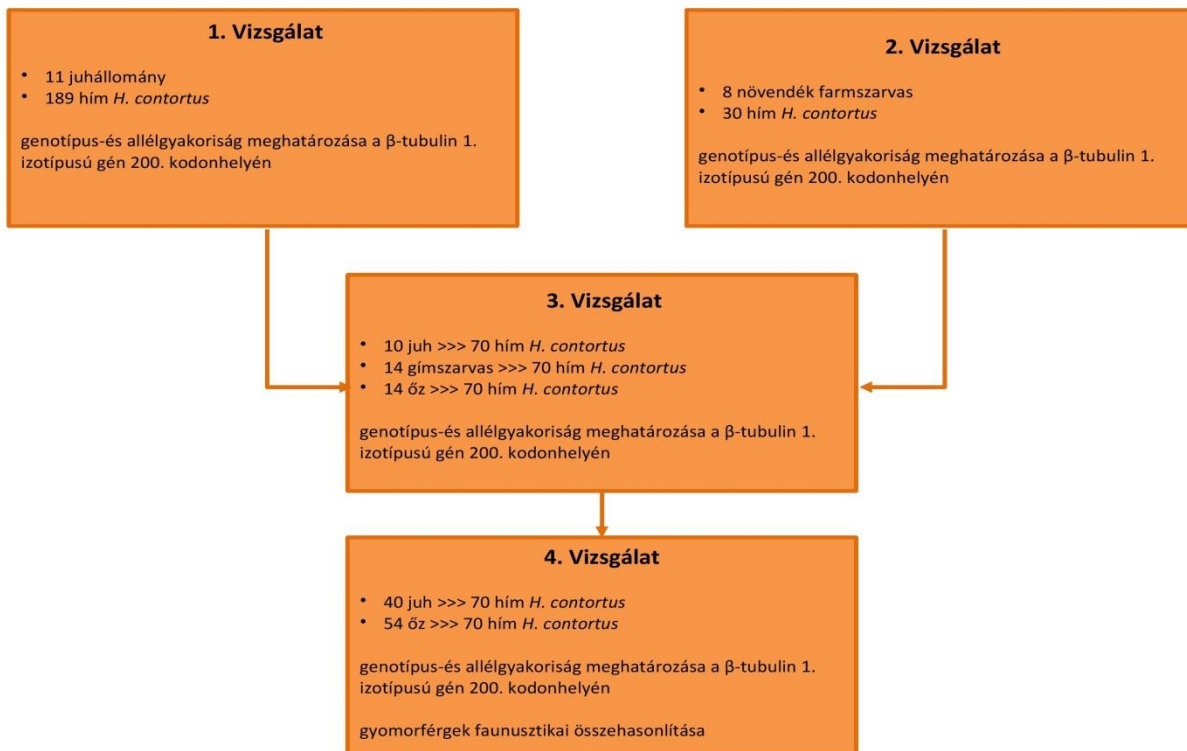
1. Vizsgálat

- 11 juhállomány
- 189 hím *H. contortus*

genotípus-és allélgyakoriság meghatározása a β-tubulin 1. izotípusú gén 200. kodonhelyén

2. Vizsgálat

- 8 növendék farmszarvas
- 30 hím *H. contortus*

genotípus-és allélgyakoriság meghatározása a β-tubulin 1. izotípusú gén 200. kodonhelyén

3. Vizsgálat

- 10 juh >>> 70 hím *H. contortus*
- 14 gímszarvas >>> 70 hím *H. contortus*
- 14 őz >>> 70 hím *H. contortus*

genotípus-és allélgyakoriság meghatározása a β-tubulin 1. izotípusú gén 200. kodonhelyén

4. Vizsgálat

- 40 juh >>> 70 hím *H. contortus*
- 54 őz >>> 70 hím *H. contortus*

genotípus-és allélgyakoriság meghatározása a β-tubulin 1. izotípusú gén 200. kodonhelyén

gyomorférgek faunusztikai összehasonlítása